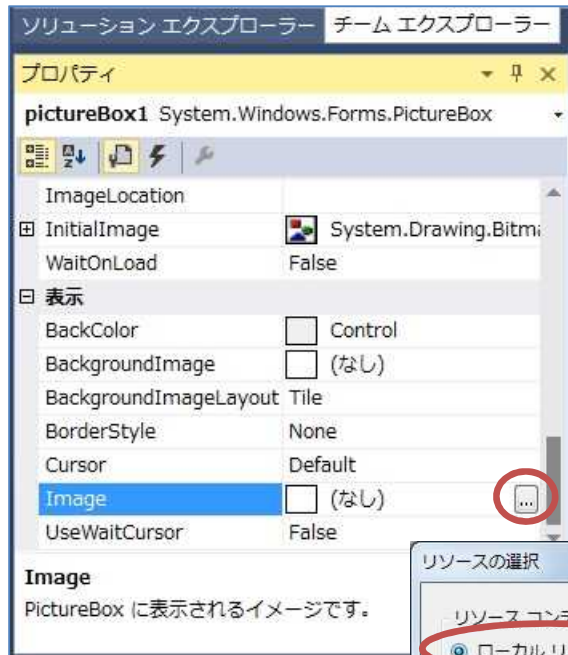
ソリューション エクスプローラー チーム エクスプローラー

プロパティ

pictureBox1 System.Windows.Forms.PictureBox

| | |
|---|---|
| ImageLocation | |
| ⊞ InitialImage | System.Drawing.Bitma |
| WaitOnLoad | False |
| ⊟ 表示 | |
| BackColor | Control |
| BackgroundImage | (なし) |
| BackgroundImageLayout | Tile |
| BorderStyle | None |
| Cursor | Default |
| Image | (なし) ... |
| UseWaitCursor | False |

Image
PictureBox に表示されるイメージです。

リソースの選択

リソース コン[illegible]

ローカル リ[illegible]